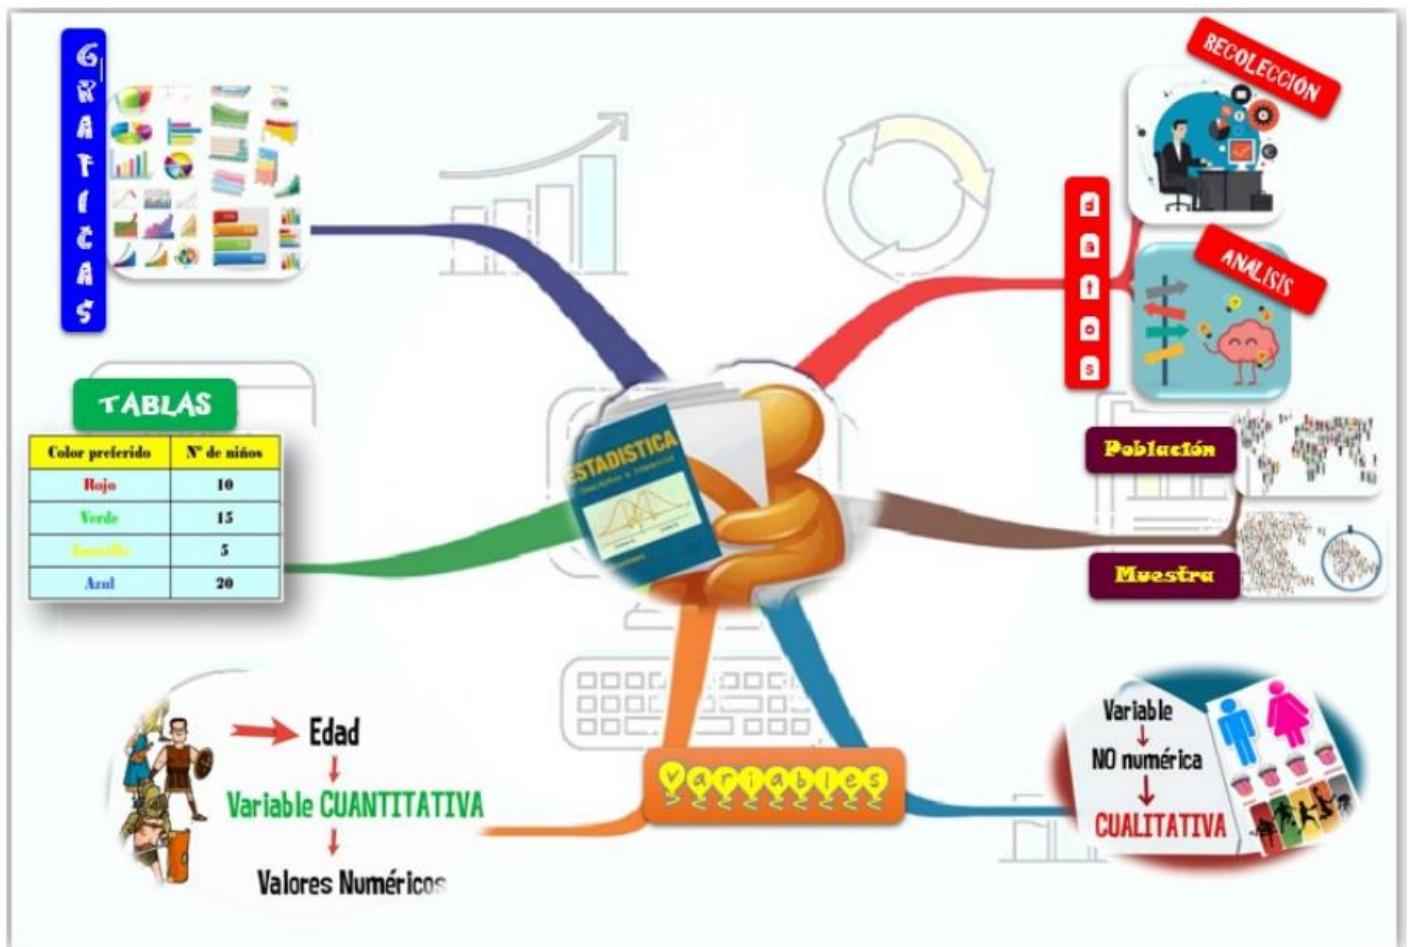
GRAFICAS

TABLAS

| Color preferido | Nº de niños |
|---|---|
| Rojo | 10 |
| Verde | 15 |
| Amarillo | 5 |
| Azul | 20 |

ESTADISTICA

RECOLECCIÓN

datos

ANALISIS

Población

Muestra

Edad
Variable CUANTITATIVA
Valores Numéricos

Variables

Variable
NO numérica
CUALITATIVA